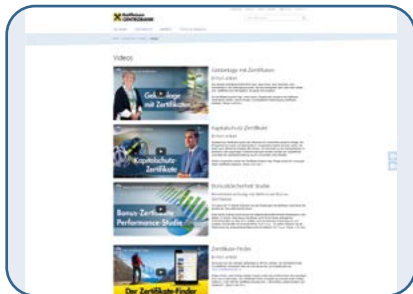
Raiffeisen CENTROBANK

Videos

Geldanlage mit Zertifikaten

Geldanlage mit Zertifikaten

Kapitalschutz-Zertifikate

Kapitalschutz-Zertifikate

Bonus-Zertifikate Performance-Studie

Bonus-Zertifikate Performance-Studie

Zertifikate-Finder

Der Zertifikate-Finder

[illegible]